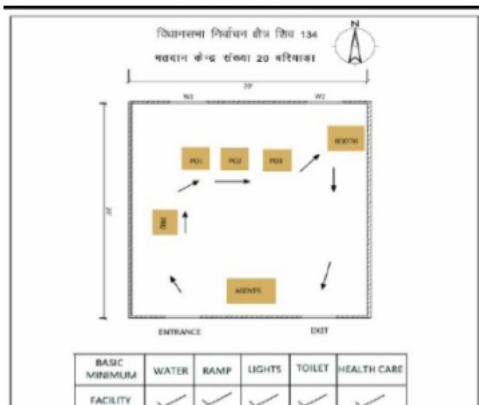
विधानसभा निर्वाचन क्षेत्र शिव 134

मतदान केन्द्र संख्या 20 बरियाका

N

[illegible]

W1

W2

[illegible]

PO1

PO2

PO3

BOOTH

PRO

AGENTS

ENTRANCE

EXIT

| BASIC MINIMUM | WATER | RAMP | LIGHTS | TOILET | HEALTH CARE |
|---|---|---|---|---|---|
| FACILITY | ✓ | ✓ | ✓ | ✓ | ✓ |